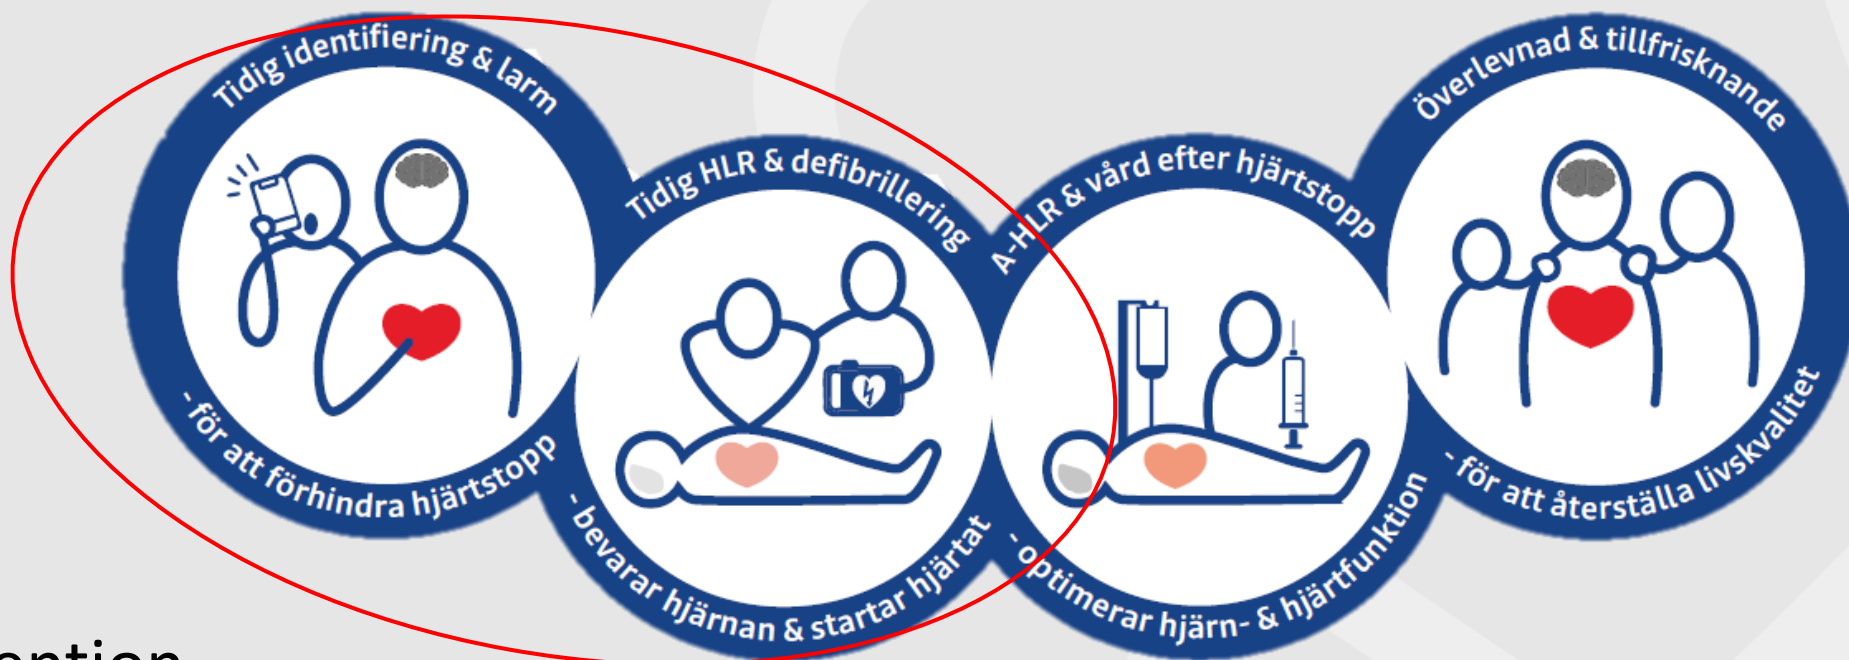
Tidig identifiering & larm

- för att förhindra hjärtstopp

Tidig HLR & defibrillering

- bevarar hjärnan & startar hjärtat

A-HLR & vård efter hjärtstopp

- optimerar hjärn- & hjärtfunktion

Överlevnad & tillfrisknande

- för att återställa livskvalitet

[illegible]ention